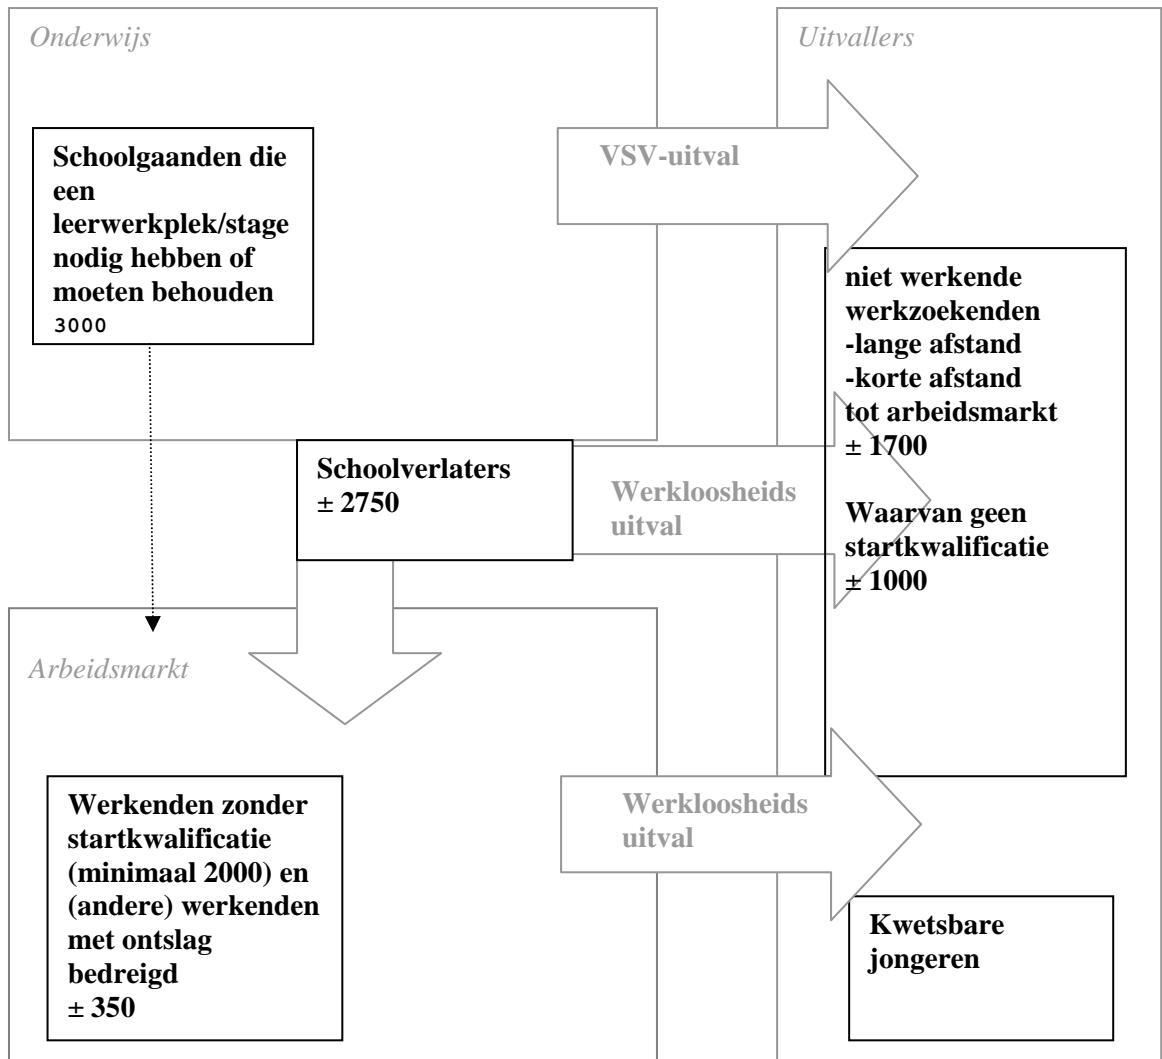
Onderwijs

Uitvallers

Schoolgaanden die een leerwerkplek/stage nodig hebben of moeten behouden
3000

VSV-uitval

niet werkende werkzoekenden
-lange afstand
-korte afstand
tot arbeidsmarkt
± 1700

Waarvan geen startkwalificatie
± 1000

Schoolverlaters
± 2750

Werkloosheids uitval

Arbeidsmarkt

Werkenden zonder startkwalificatie (minimaal 2000) en (andere) werkenden met ontslag bedreigd
± 350

Werkloosheids uitval

Kwetsbare jongeren